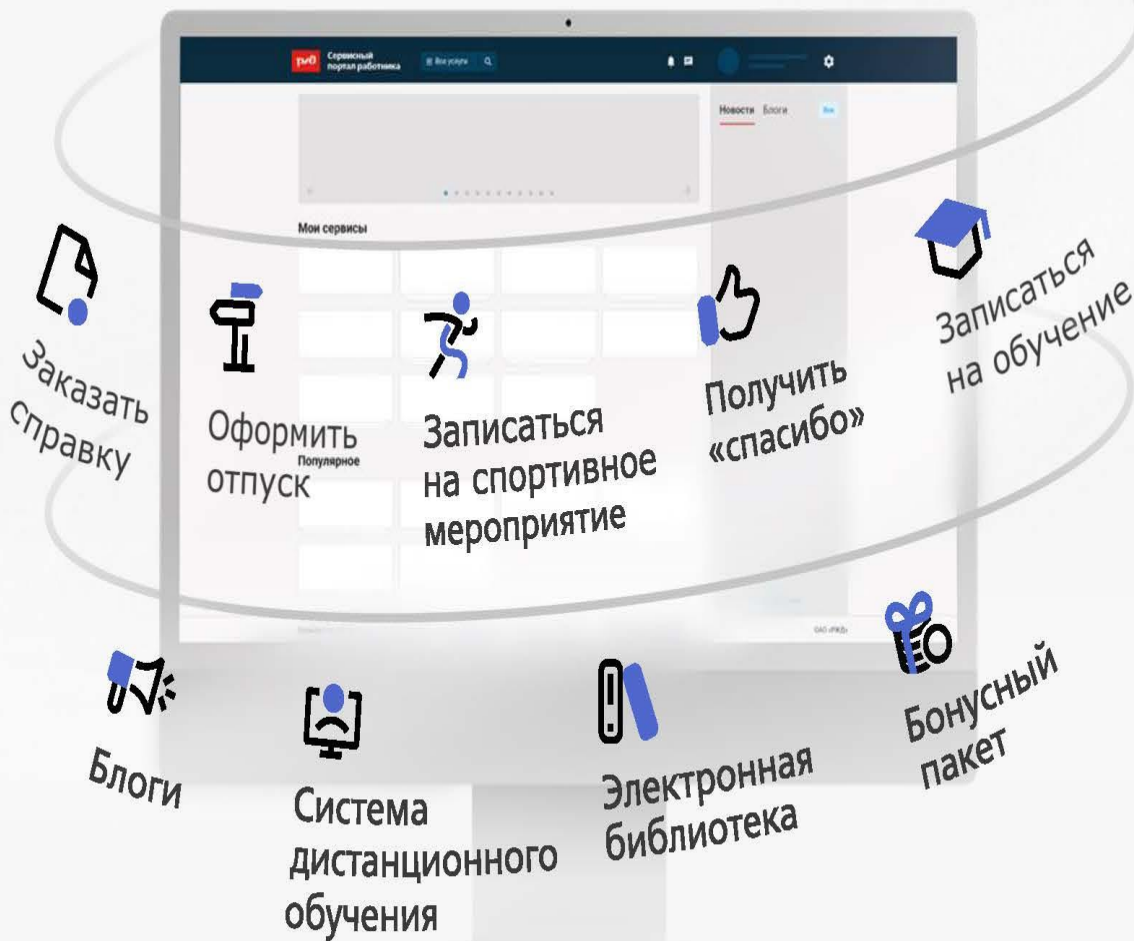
РЖД Сервисный портал работника

Все услуги

Новости Блоги Все

Мои сервисы

Популярное

ОАО «РЖД»

Заказать справку

Оформить отпуск

Записаться на спортивное мероприятие

Получить «спасибо»

Записаться на обучение

Блоги

Система дистанционного обучения

Электронная библиотека

Бонусный пакет